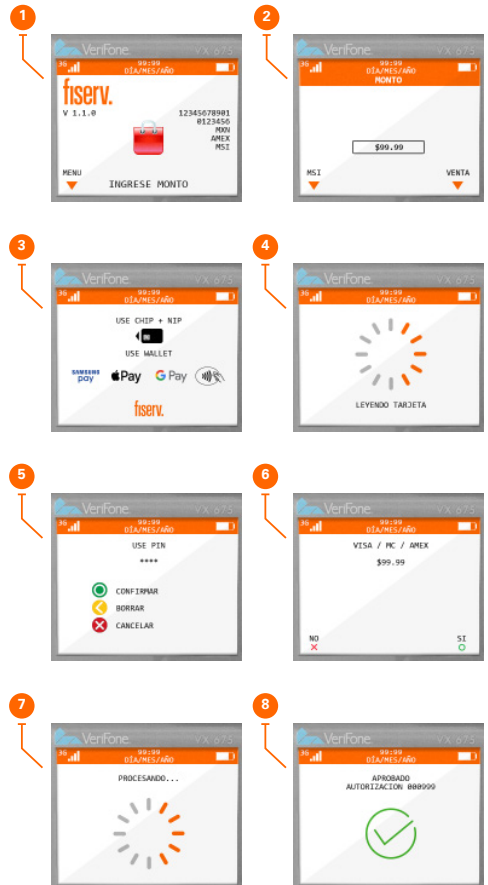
1

VeriFone VX 675
3G 99:99
DÍA/MES/AÑO

fiserv.
V 1.1.0
12345678901
0123456
MXN
AMEX
MSI

MENU
INGRESE MONTO

2

VeriFone VX 675
3G 99:99
DÍA/MES/AÑO
MONTO

$99.99

MSI
VENTA

3

VeriFone VX 675
3G 99:99
DÍA/MES/AÑO

USE CHIP + NIP
USE WALLET
SAMSUNG pay
Pay
G Pay

fiserv.

4

VeriFone VX 675
3G 99:99
DÍA/MES/AÑO

LEYENDO TARJETA

5

VeriFone VX 675
3G 99:99
DÍA/MES/AÑO

USE PIN
****

CONFIRMAR
BORRAR
CANCELAR

6

VeriFone VX 675
3G 99:99
DÍA/MES/AÑO

VISA / MC / AMEX
$99.99

NO
SI

7

VeriFone VX 675
3G 99:99
DÍA/MES/AÑO

PROCESANDO...

8

VeriFone VX 675
3G 99:99
DÍA/MES/AÑO

APROBADO
AUTORIZACION 000999